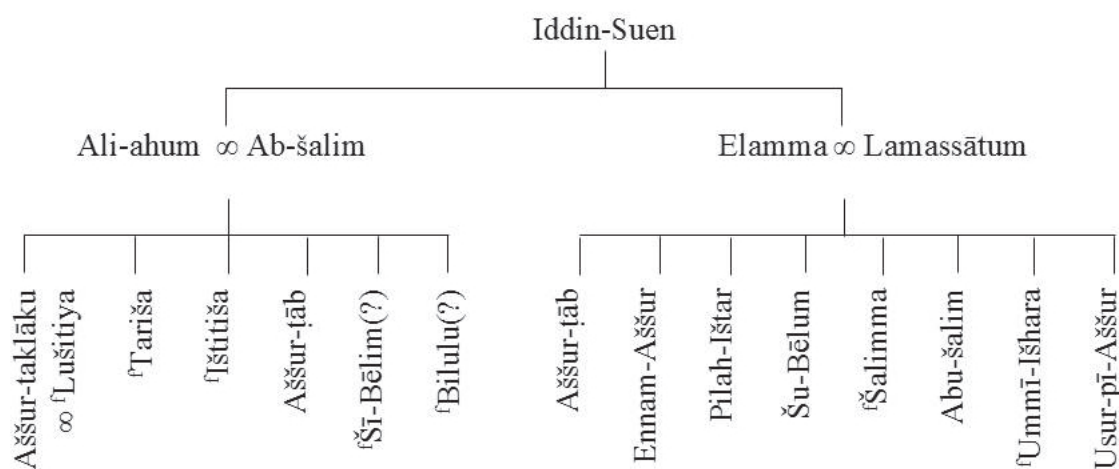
Iddin-Suen

Ali-ahum ∞ Ab-šalim

Elamma ∞ Lamassātum

Aššur-taklāku ∞ $^{f}$Lušitiya

$^{f}$Ṭariša

$^{f}$Ištitiša

Aššur-ṭāb

$^{f}$Šī-Bēlim(?)

$^{f}$Bilulu(?)

Aššur-ṭāb

Ennam-Aššur

Pilah-Ištar

Šu-Bēlum

$^{f}$Šalimma

Abu-šalim

$^{f}$Ummī-Išhara

Usur-pī-Aššur